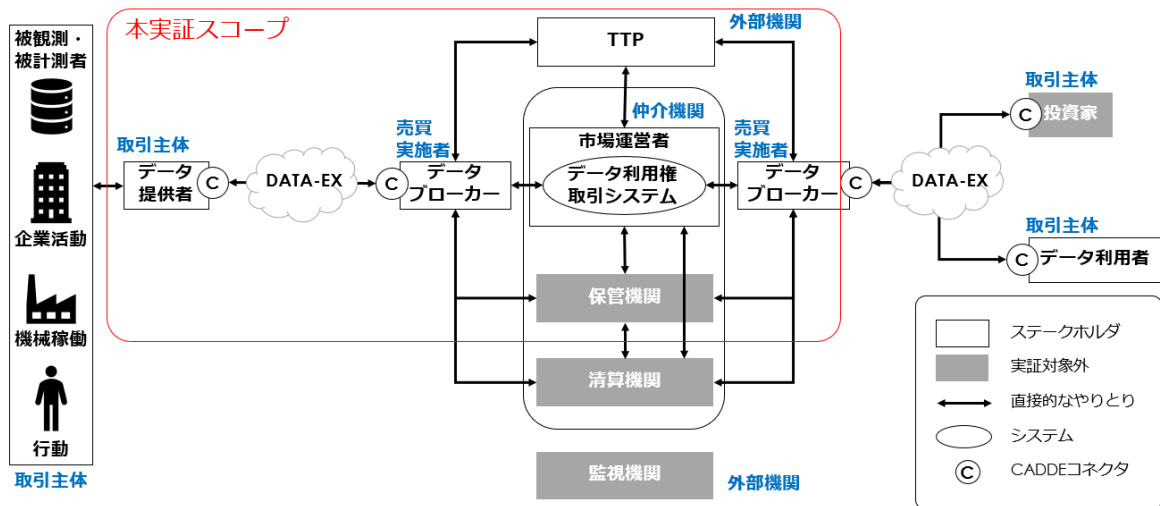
被観測・被計測者

企業活動

機械稼働

行動

取引主体

本実証スコープ

外部機関

TTP

取引主体
データ提供者
C

DATA-EX

売買実施者
C
データブローカー

仲介機関
市場運営者
データ利用権取引システム

売買実施者
データブローカー
C

DATA-EX

取引主体
C
投資家

取引主体
C
データ利用者

保管機関

清算機関

監視機関

外部機関

ステークホルダ
実証対象外
直接的なやりとり
システム
C CADDEコネクタ